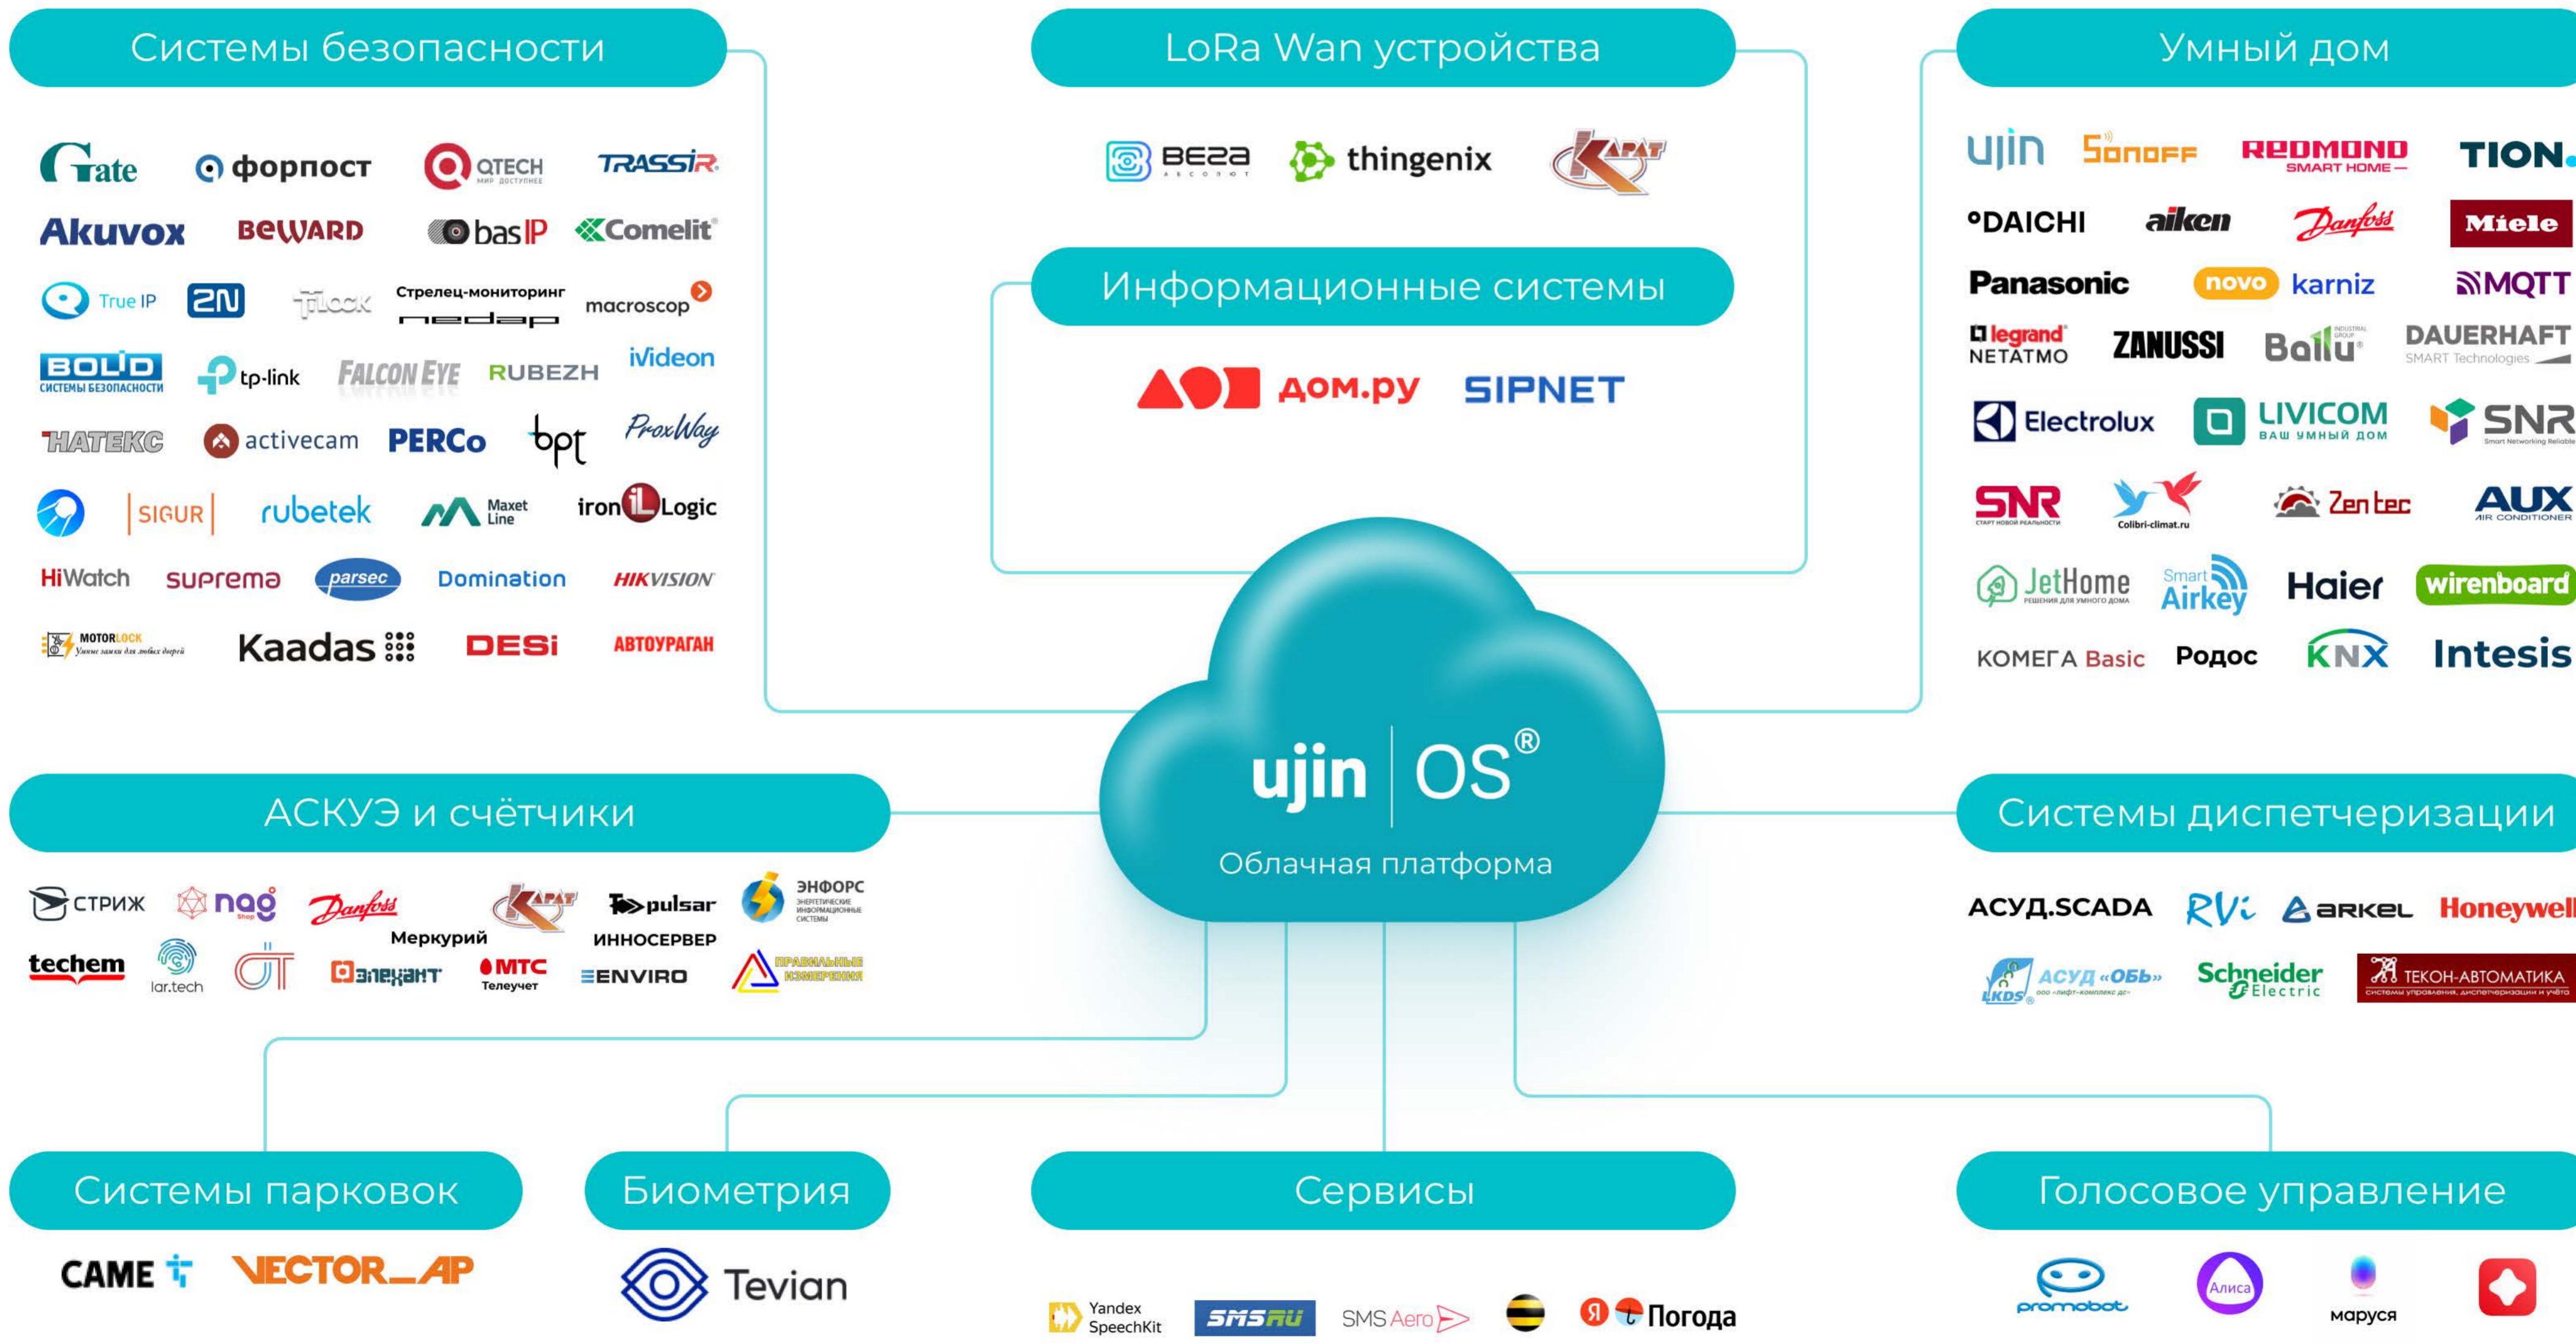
Системы безопасности

Gate форпост QTECH МИР ДОСТУПНЕЕ TRASSIR

Akuvox BEWARD bas IP Comelit

True IP 2N Tlock Стрелец-мониторинг nedap macroscop

BOLID СИСТЕМЫ БЕЗОПАСНОСТИ tp-link FALCON EYE RUBEZH iVideon

HATEKC activecam PERCo bpt ProxWay

SIGUR rubetek Maxet Line iron Logic

HiWatch suprema parsec Domination HIKVISION

MOTORLOCK Умные замки для любых дверей Kaadas DESi АВТОУРАГАН

LoRa Wan устройства

ВЕГА АБСОЛЮТ thingenix КАРАТ

Информационные системы

ДОМ.РУ SIPNET

Умный дом

ujin Sonoff REDMOND SMART HOME TION

DAICHI aiken Danfoss Miele

Panasonic novo karniz MQTT

legrand NETATMO ZANUSSI Ballu INDUSTRIAL GROUP DAUERHAFT SMART Technologies

Electrolux LIVICOM ВАШ УМНЫЙ ДОМ SNR Smart Networking Reliable

SNR СТАРТ НОВОЙ РЕАЛЬНОСТИ Colibri-climat.ru Zentec AUX AIR CONDITIONER

JetHome РЕШЕНИЯ ДЛЯ УМНОГО ДОМА Smart Airkey Haier wirenboard

КОМЕГА Basic Родос KNX Intesis

ujin | OS®
Облачная платформа

АСКУЭ и счётчики

СТРИЖ nag Shop Danfoss Меркурий КАРАТ pulsar ИННОСЕРВЕР ЭНФОРС ЭНЕРГЕТИЧЕСКИЕ ИНФОРМАЦИОННЫЕ СИСТЕМЫ

techem lar.tech Элехант МТС Телеучет ENVIRO ПРАВИЛЬНЫЕ ИЗМЕРЕНИЯ

Системы диспетчеризации

АСУД.SCADA RVi ARKEL Honeywell

LKDS АСУД «ОБЬ» ООО «лифт-комплекс дс» Schneider Electric ТЕКОН-АВТОМАТИКА системы управления, диспетчеризации и учёта

Системы парковок

CAME VECTOR_AP

Биометрия

Tevian

Сервисы

Yandex SpeechKit SMS.RU SMS Aero Я Погода

Голосовое управление

promobot Алиса маруся